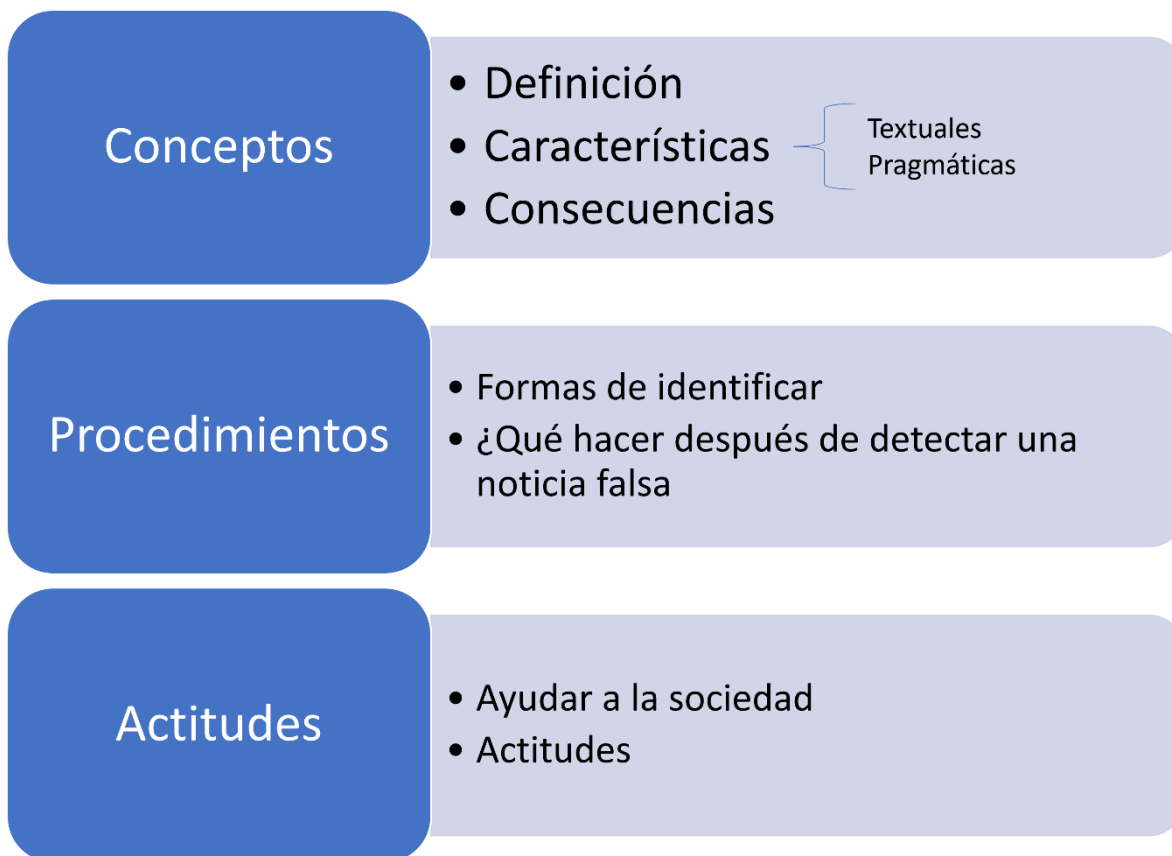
Conceptos

- Definición
- Características
- Consecuencias

Textuales
Pragmáticas

Procedimientos

- Formas de identificar
- ¿Qué hacer después de detectar una noticia falsa

Actitudes

- Ayudar a la sociedad
- Actitudes